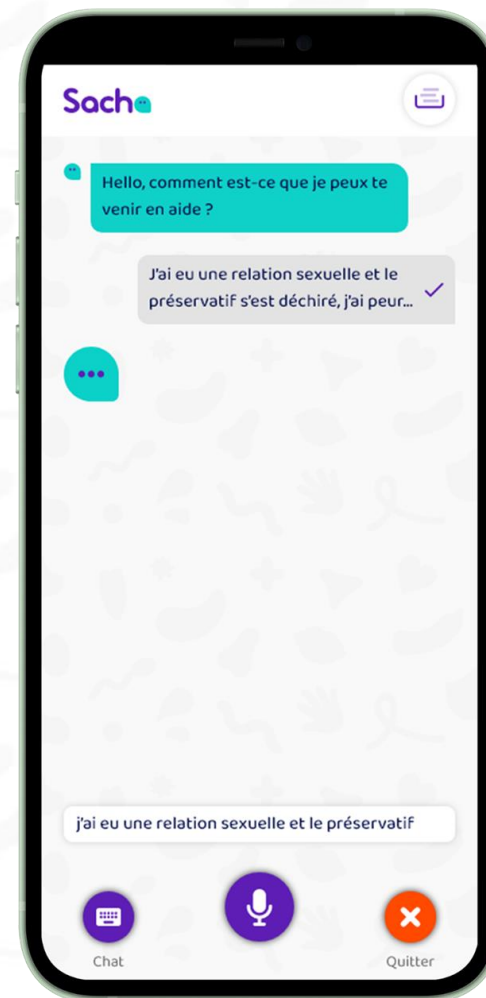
Sacha

Hello, comment est-ce que je peux te venir en aide ?

J'ai eu une relation sexuelle et le préservatif s'est déchiré, j'ai peur...

j'ai eu une relation sexuelle et le préservatif

Chat

Quitter